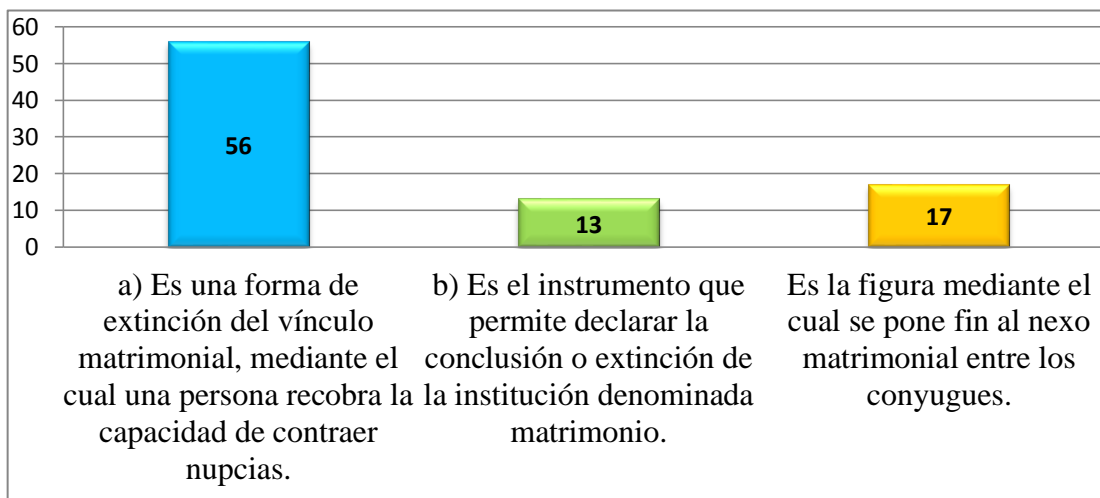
60
50
40
30
20
10
0

56

13

17

a) Es una forma de extinción del vínculo matrimonial, mediante el cual una persona recobra la capacidad de contraer nupcias.

b) Es el instrumento que permite declarar la conclusión o extinción de la institución denominada matrimonio.

Es la figura mediante el cual se pone fin al nexo matrimonial entre los conyugues.